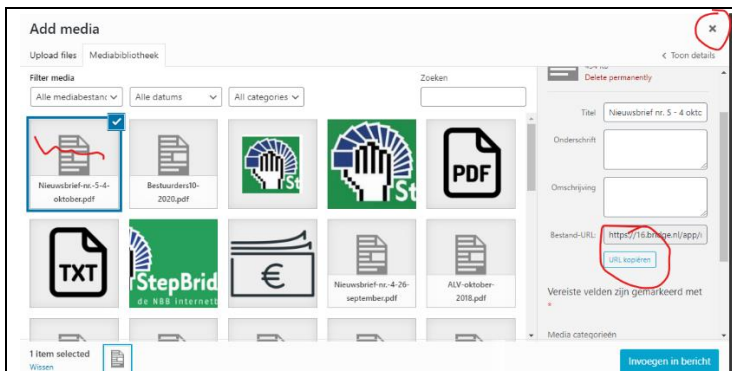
Add media

×

Upload files Mediabibliotheek

< Toon details

Filter media

Alle mediabestand

Alle datums

All categories

Zoeken

Nieuwsbrief-nr.-5-4-oktober.pdf

Bestuurders10-2020.pdf

St

St

PDF

TXT

StepBrid

de NBB internet

€

Nieuwsbrief-nr.-4-26-september.pdf

ALV-oktober-2018.pdf

Delete permanently

Titel Nieuwsbrief nr. 5 - 4 oktc

Onderschrift

Omschrijving

Bestand-URL: https://16.bridge.nl/app/

URL kopiëren

Vereiste velden zijn gemarkeerd met *

Media categorieën

1 item selected

Wissen

Invoegen in bericht